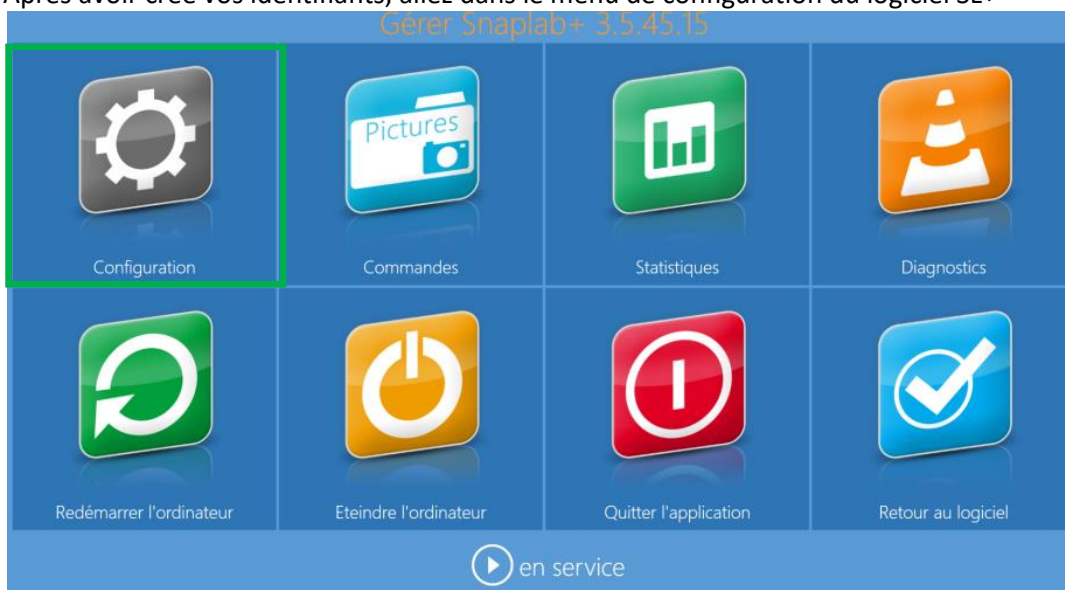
Après avoir créé vos identifiants, allez dans le menu de configuration du logiciel SL+

Gérer Snaplab+ 3.5.45.15

Configuration

Pictures

Commandes

Statistiques

Diagnostics

Redémarrer l'ordinateur

Eteindre l'ordinateur

Quitter l'application

Retour au logiciel

en service